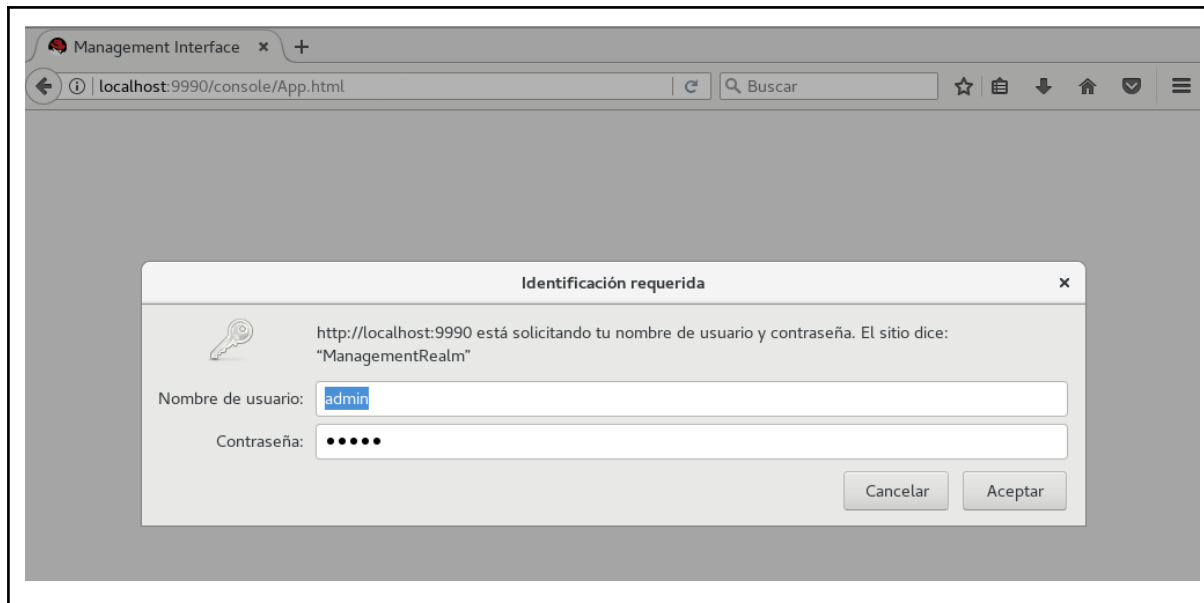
Management Interface ×

localhost:9990/console/App.html

Buscar

Identificación requerida ×

http://localhost:9990 está solicitando tu nombre de usuario y contraseña. El sitio dice: “ManagementRealm”

Nombre de usuario: admin

Contraseña: •••••

Cancelar

Aceptar